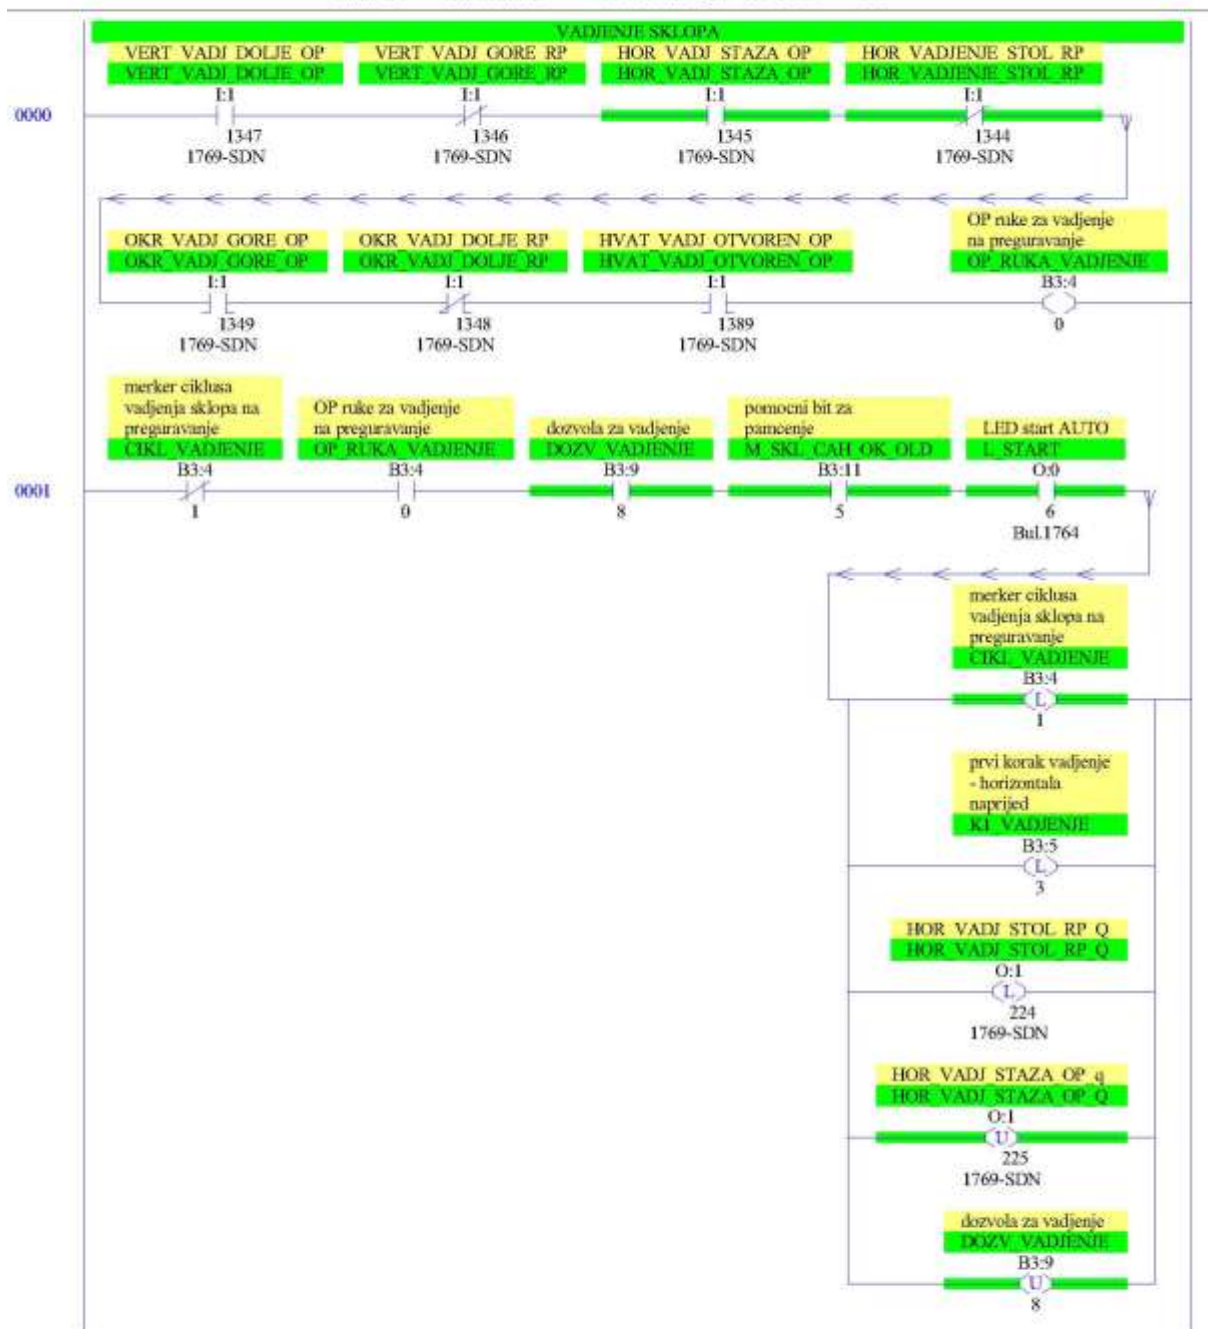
VADJENJE SKLOPA

0000

VERT_VADJ_DOLJE_OP
VERT_VADJ_DOLJE_OP
I:1
1347
1769-SDN

VERT_VADJ_GORE_RP
VERT_VADJ_GORE_RP
I:1
1346
1769-SDN

HOR_VADJ_STAZA_OP
HOR_VADJ_STAZA_OP
I:1
1345
1769-SDN

HOR_VADJENJE_STOL_RP
HOR_VADJENJE_STOL_RP
I:1
1344
1769-SDN

OKR_VADJ_GORE_OP
OKR_VADJ_GORE_OP
I:1
1349
1769-SDN

OKR_VADJ_DOLJE_RP
OKR_VADJ_DOLJE_RP
I:1
1348
1769-SDN

HVAT_VADJ_OTVOREN_OP
HVAT_VADJ_OTVOREN_OP
I:1
1389
1769-SDN

OP ruke za vadjenje na preguravanje
OP_RUKA_VADJENJE
B3:4
0

0001

merker ciklusa vadjenja sklopa na preguravanje
CIKL_VADJENJE
B3:4
1

OP ruke za vadjenje na preguravanje
OP_RUKA_VADJENJE
B3:4
0

dozvola za vadjenje
DOZV_VADJENJE
B3:9
8

pomocni bit za pamcenje
M_SKL_CAH_OK_OLD
B3:11
5

LED start AUTO
L_START
O:0
6
Bul.1764

merker ciklusa vadjenja sklopa na preguravanje
CIKL_VADJENJE
B3:4
L
1

prvi korak vadjenje - horizontala naprijed
K1_VADJENJE
B3:5
L
3

HOR_VADJ_STOL_RP_Q
HOR_VADJ_STOL_RP_Q
O:1
L
224
1769-SDN

HOR_VADJ_STAZA_OP_q
HOR_VADJ_STAZA_OP_Q
O:1
U
225
1769-SDN

dozvola za vadjenje
DOZV_VADJENJE
B3:9
U
8